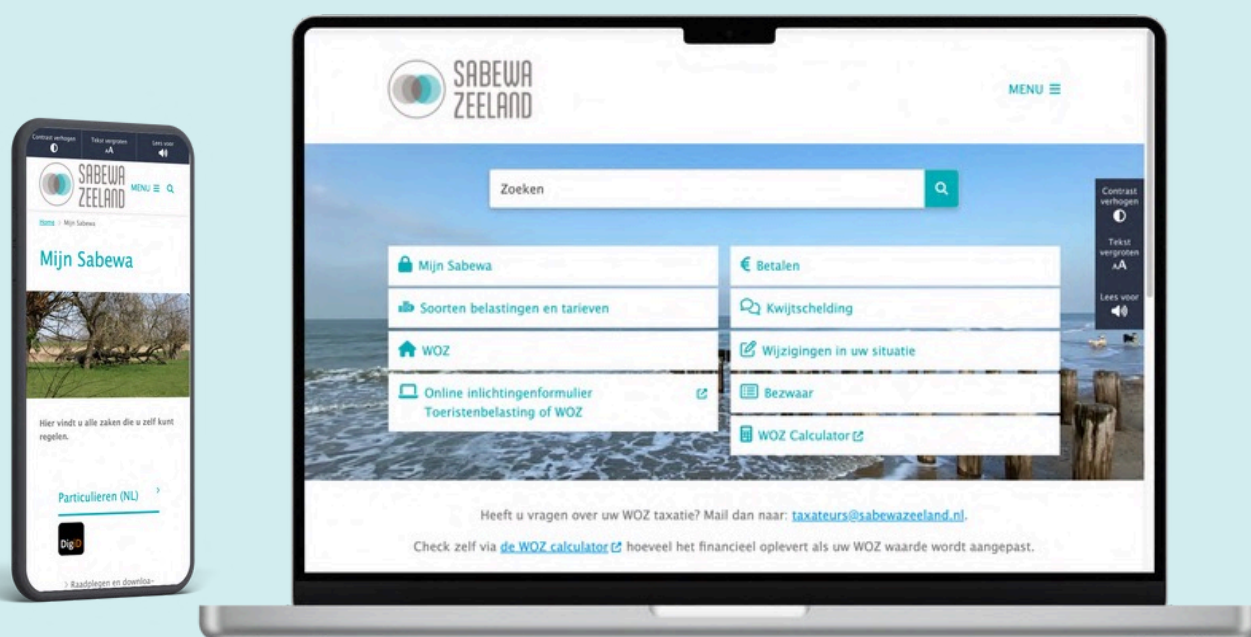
Contrast verhogen
Tekst vergroten
Lees voor

SABEWA ZEELAND
MENU

Home > Mijn Sabewa

Mijn Sabewa

Hier vindt u alle zaken die u zelf kunt regelen.

Particulieren (NL)

DigiD

Raadplegen en downloa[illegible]

SABEWA ZEELAND
MENU

Zoeken

Mijn Sabewa
Soorten belastingen en tarieven
WOZ
Online inlichtingenformulier Toeristenbelasting of WOZ
Betalen
Kwijtschelding
Wijzigingen in uw situatie
Bezwaar
WOZ Calculator

Contrast verhogen
Tekst vergroten
Lees voor

Heeft u vragen over uw WOZ taxatie? Mail dan naar: taxateurs@sabewazeeland.nl.

Check zelf via de WOZ calculator hoeveel het financieel oplevert als uw WOZ waarde wordt aangepast.